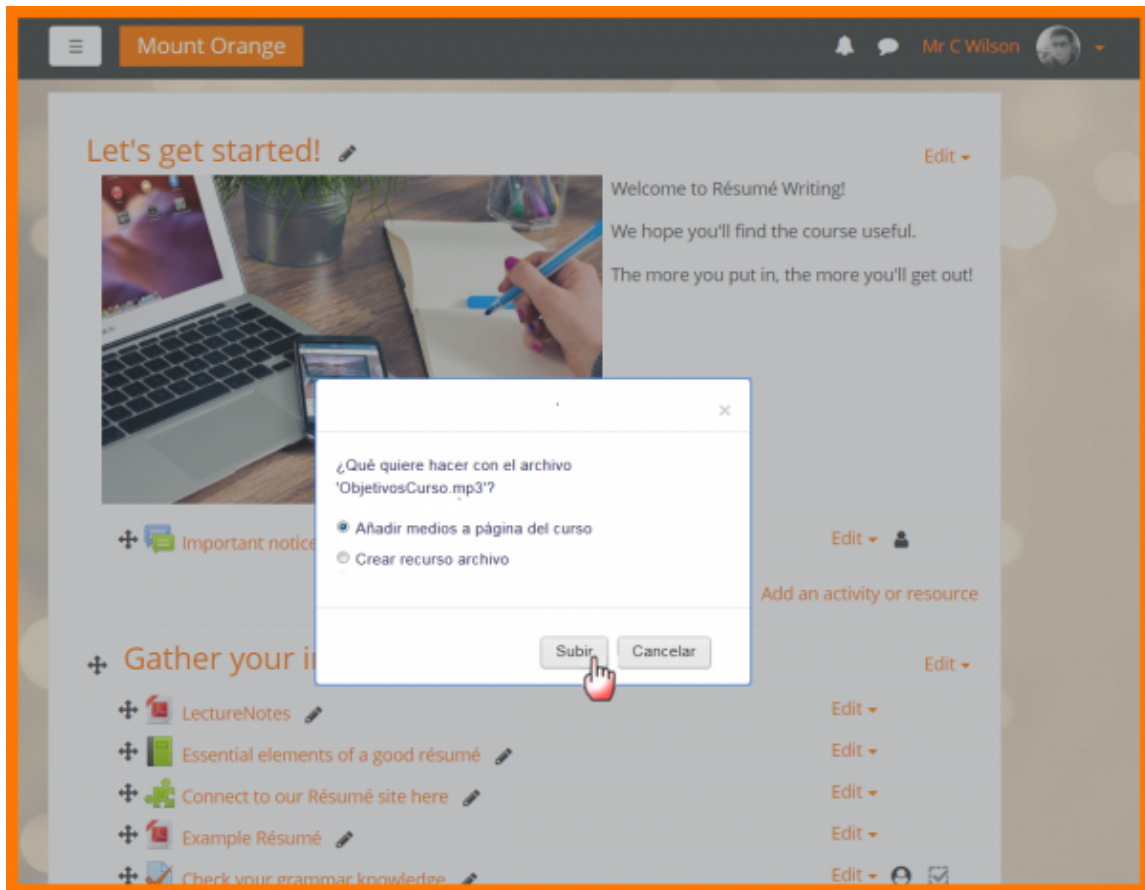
Mount Orange

Mr C Wilson

Let's get started!

Edit

Welcome to Résumé Writing!

We hope you'll find the course useful.

The more you put in, the more you'll get out!

¿Qué quiere hacer con el archivo 'ObjetivosCurso.mp3'?

Añadir medios a página del curso

Crear recurso archivo

Subir

Cancelar

Important notic

Edit

Add an activity or resource

Gather your i

Edit

LectureNotes

Edit

Essential elements of a good résumé

Edit

Connect to our Résumé site here

Edit

Example Résumé

Edit

Check your grammar knowledge

Edit